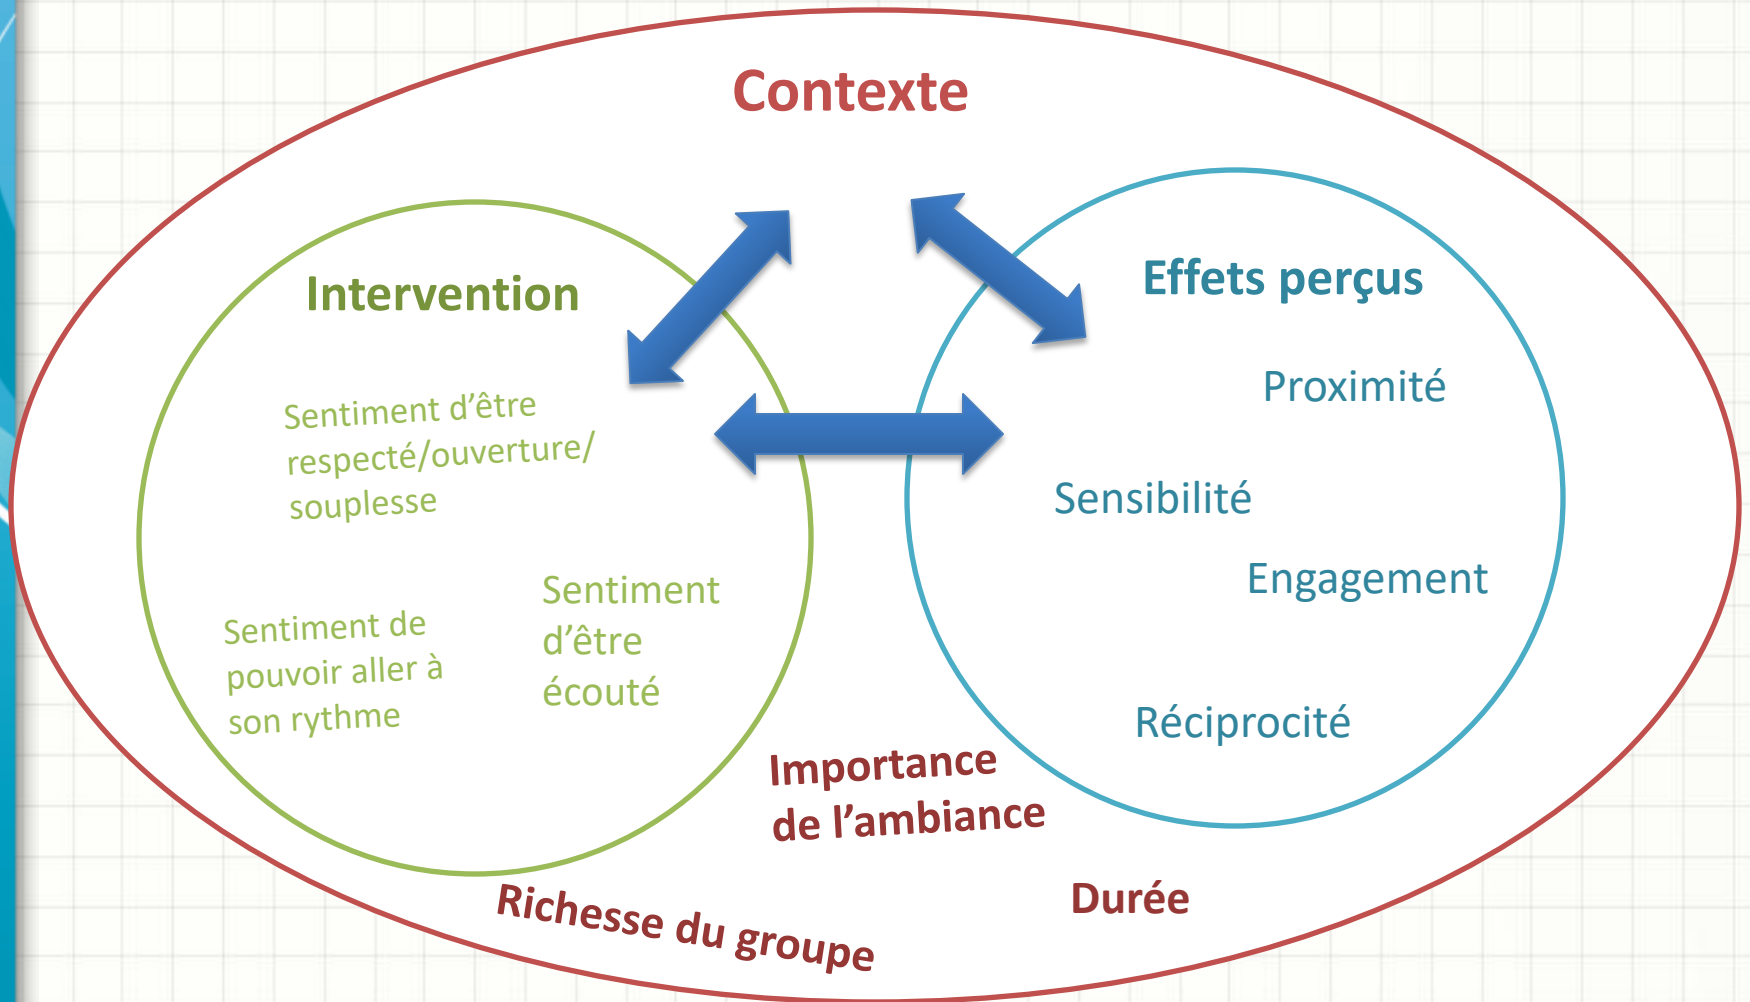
Contexte

Intervention

Sentiment d’être respecté/ouverture/ souplesse

Sentiment de pouvoir aller à son rythme

Sentiment d’être écouté

Effets perçus

Proximité

Sensibilité

Engagement

Réciprocité

Importance de l’ambiance

Richesse du groupe

Durée